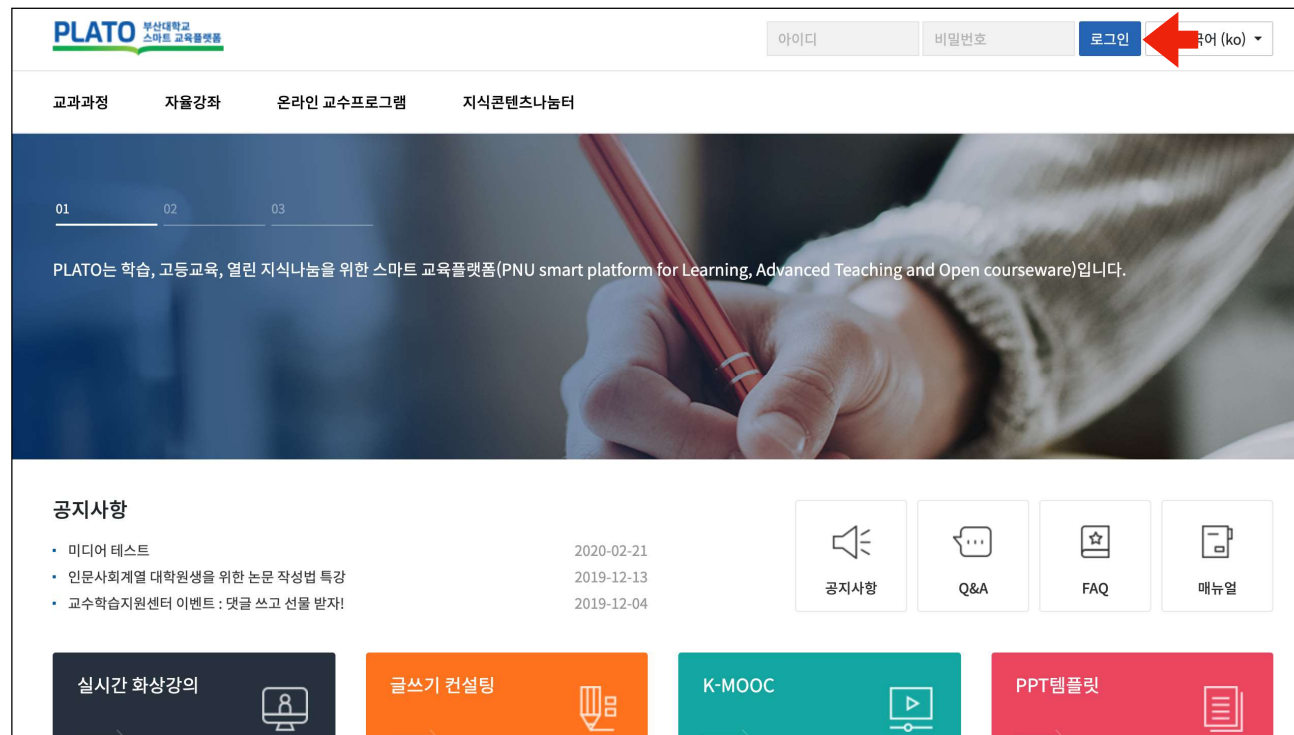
PLATO 부산대학교 스마트 교육플랫폼

아이디
비밀번호
로그인
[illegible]국어 (ko)

교과과정
자율강좌
온라인 교수프로그램
지식콘텐츠나눔터

01
02
03

PLATO는 학습, 고등교육, 열린 지식나눔을 위한 스마트 교육플랫폼(PNU smart platform for Learning, Advanced Teaching and Open courseware)입니다.

공지사항

- 미디어 테스트 2020-02-21
- 인문사회계열 대학원생을 위한 논문 작성법 특강 2019-12-13
- 교수학습지원센터 이벤트 : 댓글 쓰고 선물 받자! 2019-12-04

공지사항
Q&A
FAQ
매뉴얼

실시간 화상강의
글쓰기 컨설팅
K-MOOC
PPT템플릿